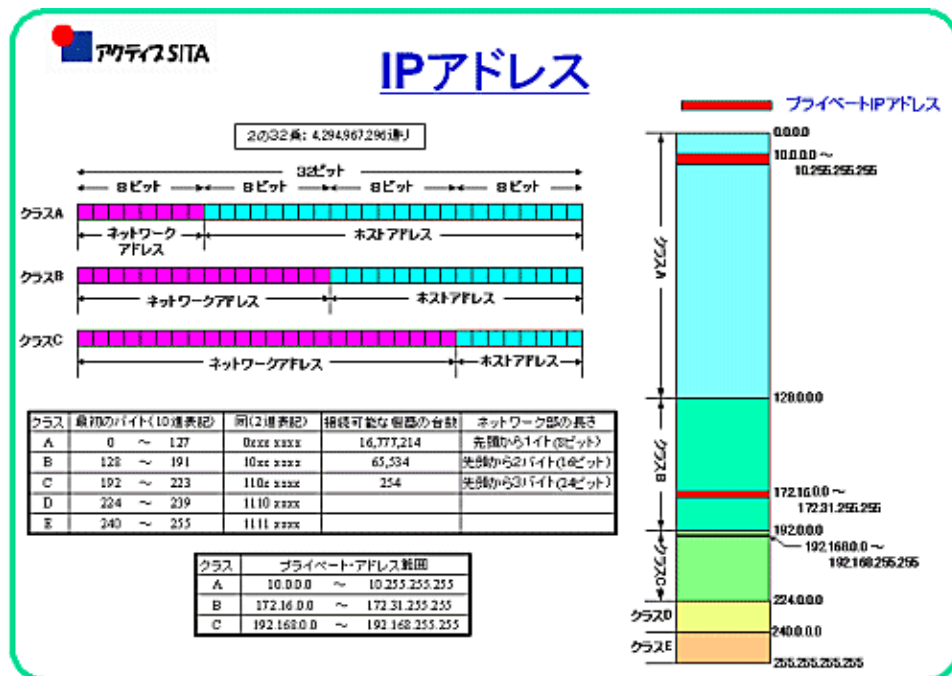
アクティブSITA

IPアドレス

プライベートIPアドレス

2の32乗: 4,294,967,296通り

32ビット

8ビット 8ビット 8ビット 8ビット

クラスA
ネットワークアドレス
ホストアドレス

クラスB
ネットワークアドレス
ホストアドレス

クラスC
ネットワークアドレス
ホストアドレス

| クラス | 最初のバイト(10進表記) | 同(2進表記) | 接続可能な機器の台数 | ネットワーク部の長さ |
|---|---|---|---|---|
| A | 0 〜 127 | 0xxx xxxx | 16,777,214 | 先頭から1バイト(8ビット) |
| B | 128 〜 191 | 10xx xxxx | 65,534 | 先頭から2バイト(16ビット) |
| C | 192 〜 223 | 110x xxxx | 254 | 先頭から3バイト(24ビット) |
| D | 224 〜 239 | 1110 xxxx | | |
| E | 240 〜 255 | 1111 xxxx | | |

| クラス | プライベート・アドレス範囲 |
|---|---|
| A | 10.0.0.0 〜 10.255.255.255 |
| B | 172.16.0.0 〜 172.31.255.255 |
| C | 192.168.0.0 〜 192.168.255.255 |

0.0.0.0
10.0.0.0 〜
10.255.255.255
クラスA
128.0.0.0
クラスB
172.16.0.0 〜
172.31.255.255
192.0.0.0
192.168.0.0 〜
192.168.255.255
クラスC
224.0.0.0
クラスD
240.0.0.0
クラスE
255.255.255.255